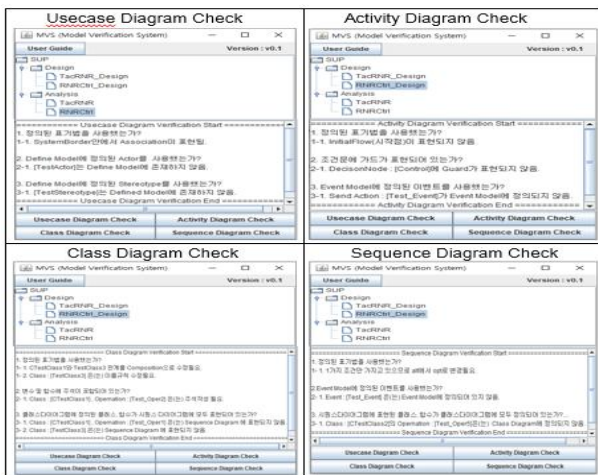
| Usecase Diagram Check | Activity Diagram Check |
|---|---|
| MVS (Model Verification System) | MVS (Model Verification System) |
| User Guide Version : v0.1 | User Guide Version : v0.1 |
| SUP Design TacRNR_Design RNRCtrl_Design Analysis TacRNR RNRCtrl | SUP Design TacRNR_Design RNRCtrl_Design Analysis TacRNR RNRCtrl |
| ========== Usecase Diagram Verification Start ========== 1. 정의된 표기법을 사용했는가? 1-1. SystemBorder안에서 Association이 표현됨. 2. Define Model에 정의된 Actor를 사용했는가? 2-1. [TestActor]은 Define Model에 존재하지 않음. 3. Define Model에 정의된 Stereotype을 사용했는가? 3-1. [TestStereotype]은 Defined Model에 존재하지 않음. ========== Usecase Diagram Verification End ========== | ========== Activity Diagram Verification Start ========== 1. 정의된 표기법을 사용했는가? 1-1. InitialFlow(시작점)이 표현되지 않음. 2. 조건문에 가드가 표현되어 있는가? 2-1. DecisionNode : [Control]에 Guard가 표현되지 않음. 3. Event Model에 정의된 이벤트를 사용했는가? 3-1. Send Action : [Test_Event]가 Event Model에 정의되지 않음. ========== Activity Diagram Verification End ========== |
| Usecase Diagram Check / Activity Diagram Check / Class Diagram Check / Sequence Diagram Check | Usecase Diagram Check / Activity Diagram Check / Class Diagram Check / Sequence Diagram Check |
| Class Diagram Check | Sequence Diagram Check |
| MVS (Model Verification System) | MVS (Model Verification System) |
| User Guide Version : v0.1 | User Guide Version : v0.1 |
| SUP Design TacRNR_Design RNRCtrl_Design Analysis TacRNR RNRCtrl | SUP Design TacRNR_Design RNRCtrl_Design Analysis TacRNR RNRCtrl |
| ========== Class Diagram Verification Start ========== 1. 정의된 표기법을 사용했는가? 1-1. [TestClass1]와 [TestClass3] 관계를 Composition으로 수정필요. 1-2. Class : [TestClass1] 콘단) 이름규칙 수정필요. 2. 변수 및 함수에 주석이 포함되어 있는가? 2-1. Class : [TestClass1], Operation : [Test_Oper]] 콘단) 주석처리 필요. 3. 클래스다이어그램에 정의된 클래스, 함수가 시퀀스다이어그램에 모두 정의되어 있는가? 3-1. Class : [TestClass1], Operation : [Test_Oper1] 콘단) Sequence Diagram 에 표현되지 않음. 3-2. Class : [TestClass1] 콘단) Sequence Diagram 에 표현되지 않음. ========== Class Diagram Verification End ========== | ========== Sequence Diagram Verification Start ========== 1. 정의된 표기법을 사용했는가? 1-1. 1개의 조건만 가지고 있으므로 alt에서 opt로 변경필요. 2. Event Model에 정의된 이벤트를 사용했는가? 2-1. Event : [Test_Event] 콘단) Event Model에 정의되어 있지 않음. 3. 시퀀스다이어그램에 표현된 클래스, 함수가 클래스다이어그램에 모두 정의되어 있는가? 3-1. Class : [TestClass2]의 Operation : [Test_Oper8]콘단) Class Diagram에 정의되지 않음. ========== Sequence Diagram Verification End ========== |
| Usecase Diagram Check / Activity Diagram Check / Class Diagram Check / Sequence Diagram Check | Usecase Diagram Check / Activity Diagram Check / Class Diagram Check / Sequence Diagram Check |